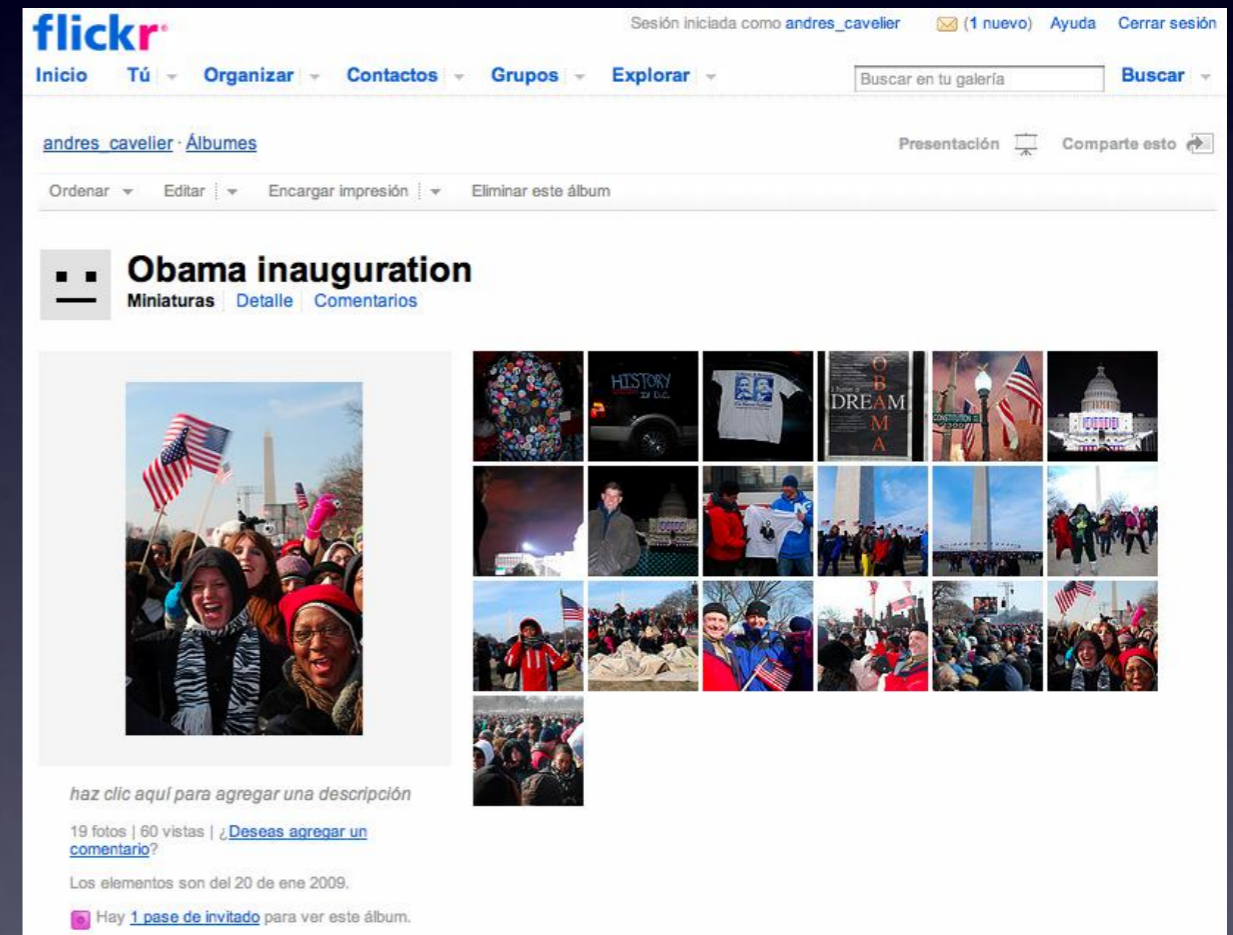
flickr

Sesión iniciada como andres_cavelier (1 nuevo) Ayuda Cerrar sesión

Inicio Tú Organizar Contactos Grupos Explorar

Buscar en tu galería Buscar

andres_cavelier · Álbumes

Presentación Comparte esto

Ordenar Editar Encargar impresión Eliminar este álbum

Obama inauguration

Miniaturas Detalle Comentarios

HISTORY IN D.C.

I have a DREAM OBAMA

CONSTITUTION

haz clic aquí para agregar una descripción

19 fotos | 60 vistas | ¿Deseas agregar un comentario?

Los elementos son del 20 de ene 2009.

Hay 1 pase de invitado para ver este álbum.